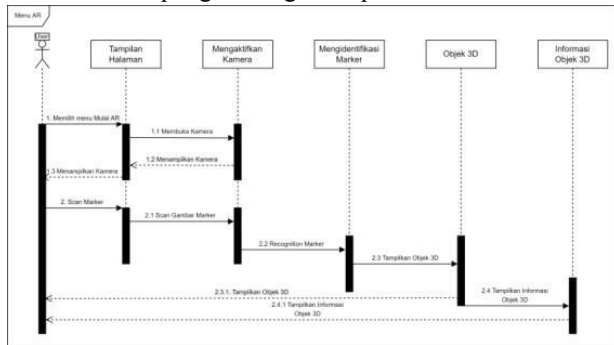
Menu AR

User

Tampilan Halaman

Mengaktifkan Kamera

Mengidentifikasi Marker

Objek 3D

Informasi Objek 3D

1. Memilih menu Mulai AR

1.1 Membuka Kamera

1.2 Menampilkan Kamera

1.3 Menampilkan Kamera

2. Scan Marker

2.1 Scan Gambar Marker

2.2 Recognition Marker

2.3 Tampilkan Objek 3D

2.3.1. Tampilkan Objek 3D

2.4 Tampilkan Informasi Objek 3D

2.4.1 Tampilkan Informasi Objek 3D